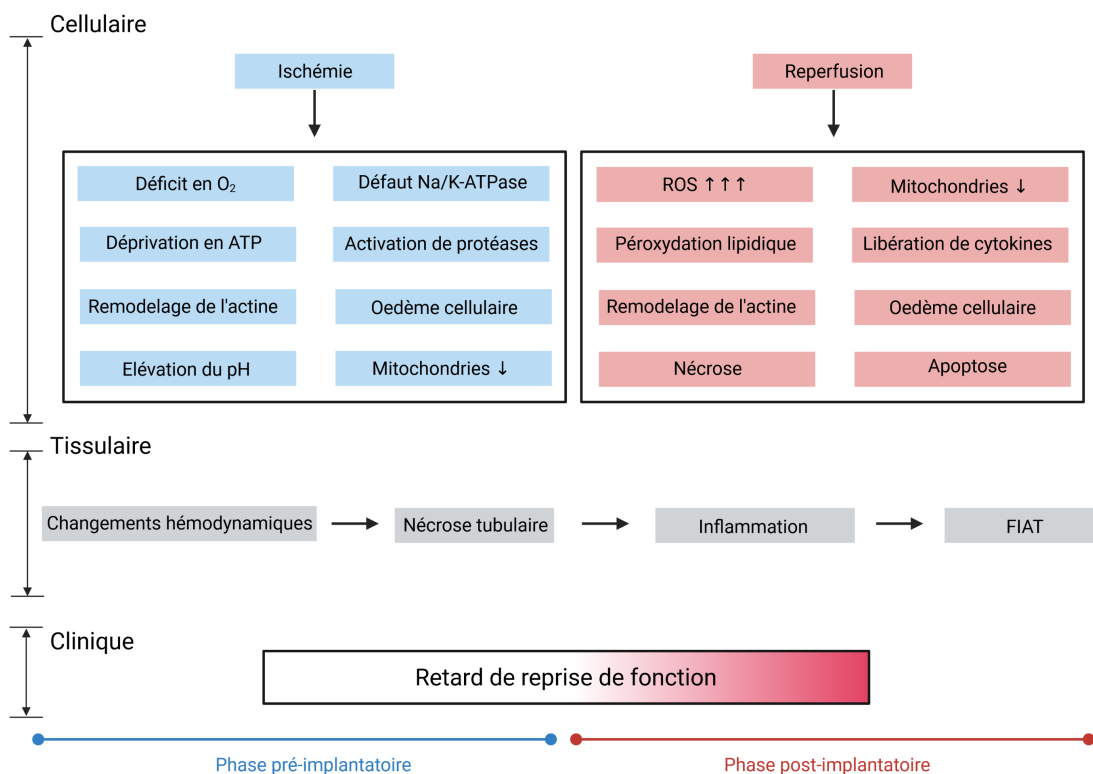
Cellulaire

Ischémie

Déficit en $O_2$

Défaut Na/K-ATPase

Déprivation en ATP

Activation de protéases

Remodelage de l'actine

Oedème cellulaire

Elévation du pH

Mitochondries ↓

Reperfusion

ROS ↑↑↑

Mitochondries ↓

Péroxydation lipidique

Libération de cytokines

Remodelage de l'actine

Oedème cellulaire

Nécrose

Apoptose

Tissulaire

Changements hémodynamiques → Nécrose tubulaire → Inflammation → FIAT

Clinique

Retard de reprise de fonction

Phase pré-implantatoire

Phase post-implantatoire